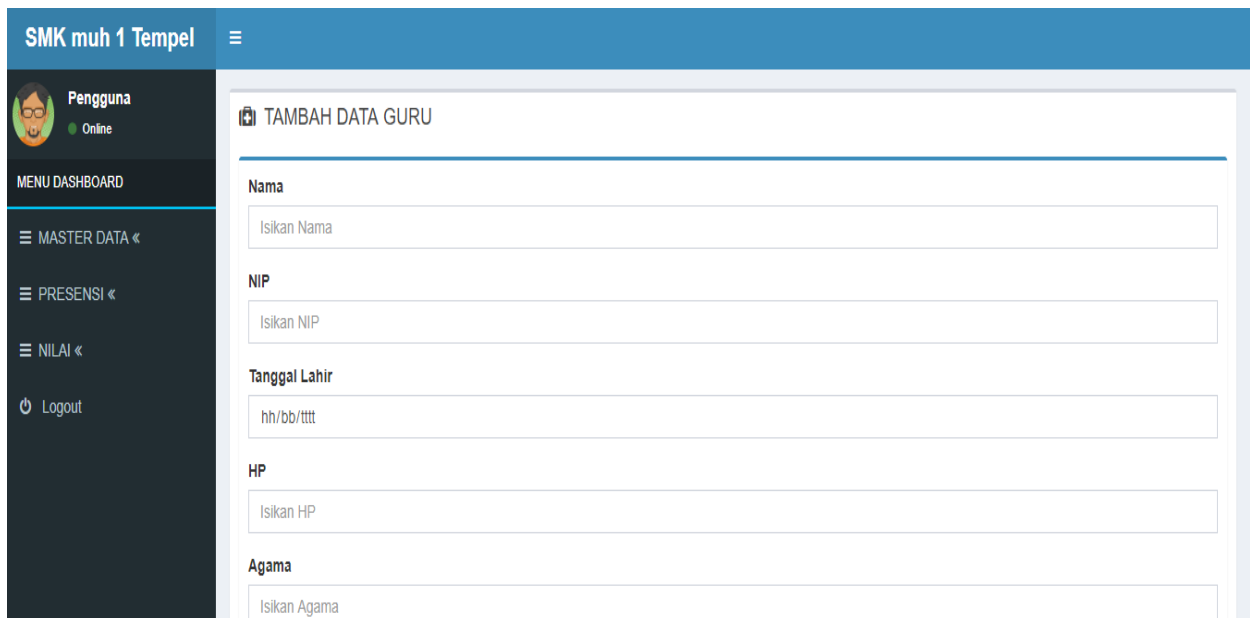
SMK muh 1 Tempel

Pengguna
Online

MENU DASHBOARD

MASTER DATA «

PRESENSI «

NILAI «

Logout

TAMBAH DATA GURU

Nama

Isikan Nama

NIP

Isikan NIP

Tanggal Lahir

hh/bb/tttt

HP

Isikan HP

Agama

Isikan Agama